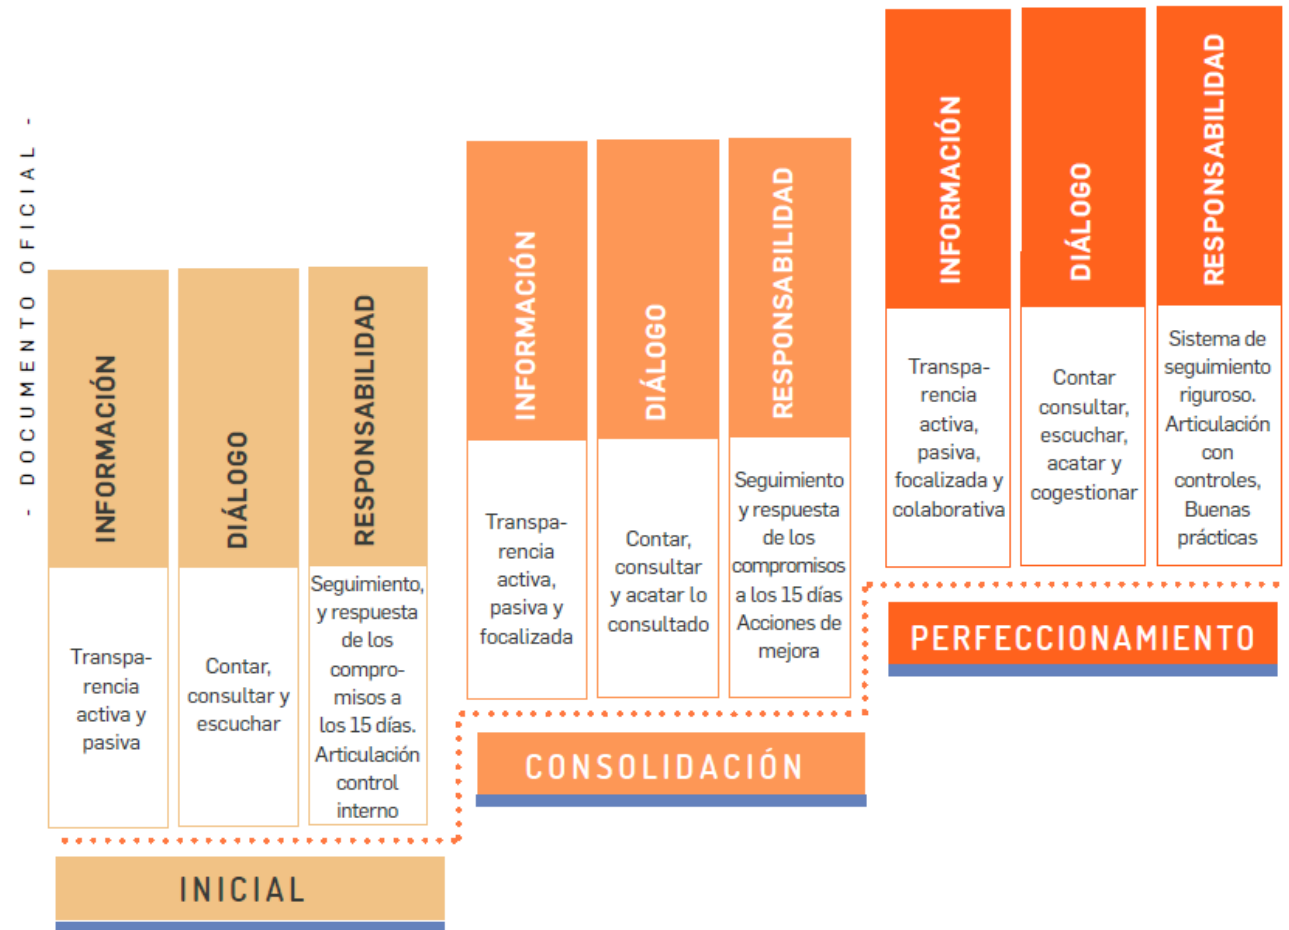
- DOCUMENTO OFICIAL -

INFORMACIÓN

Transparencia activa y pasiva

DIÁLOGO

Contar, consultar y escuchar

RESPONSABILIDAD

Seguimiento, y respuesta de los compromisos a los 15 días. Articulación control interno

INICIAL

INFORMACIÓN

Transparencia activa, pasiva y focalizada

DIÁLOGO

Contar, consultar y acatar lo consultado

RESPONSABILIDAD

Seguimiento y respuesta de los compromisos a los 15 días Acciones de mejora

CONSOLIDACIÓN

INFORMACIÓN

Transparencia activa, pasiva, focalizada y colaborativa

DIÁLOGO

Contar consultar, escuchar, acatar y cogestionar

RESPONSABILIDAD

Sistema de seguimiento riguroso. Articulación con controles, Buenas prácticas

PERFECCIONAMIENTO